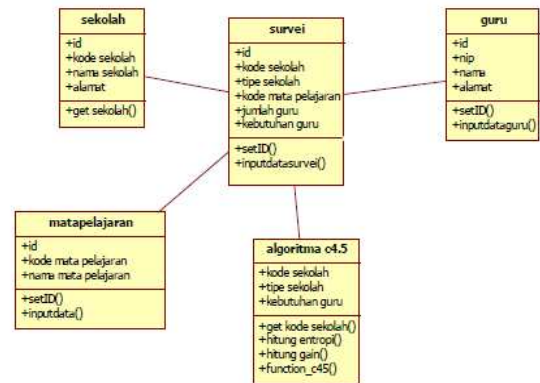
sekolah
+id
+kode sekolah
+name sekolah
+alamat
+get sekolah()

survei
+id
+kode sekolah
+tipe sekolah
+kode mata pelajaran
+jumlah guru
+kebutuhan guru
+setID()
+inputdatasurvei()

guru
+id
+nip
+nama
+alamat
+setID()
+inputdataguru()

matapelajaran
+id
+kode mata pelajaran
+nama mata pelajaran
+setID()
+inputdata()

algoritma c4.5
+kode sekolah
+tipe sekolah
+kebutuhan guru
+get kode sekolah()
+hitung entropi()
+hitung gain()
+function_c45()